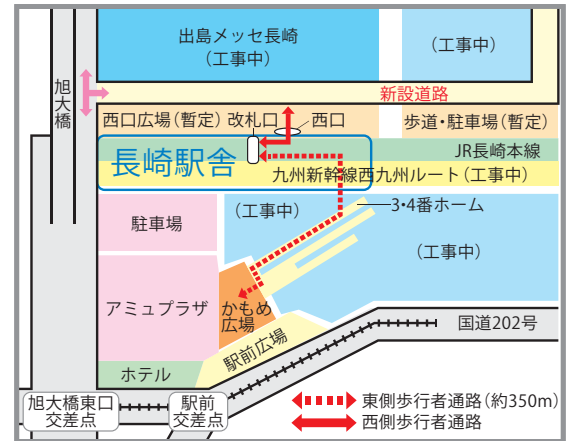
出島メッセ長崎
（工事中）

（工事中）

旭大橋

新設道路

西口広場（暫定）改札口　西口

歩道・駐車場（暫定）

長崎駅舎

JR長崎本線

九州新幹線西九州ルート（工事中）

駐車場

（工事中）

3・4番ホーム

（工事中）

アミュプラザ

かもめ広場

駅前広場

国道202号

ホテル

旭大橋東口交差点

駅前交差点

東側歩行者通路（約350m）

西側歩行者通路